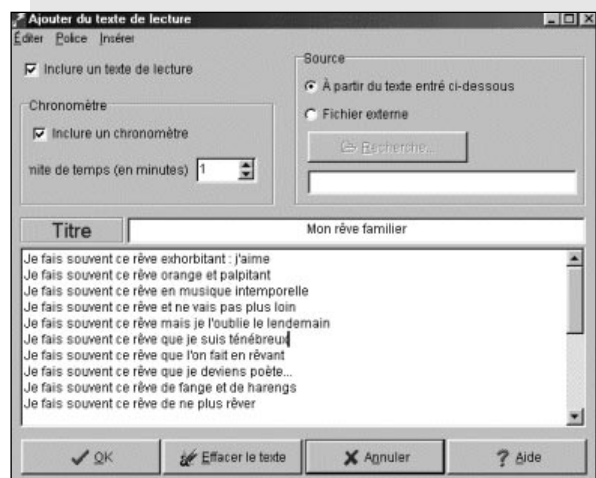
Ajouter du texte de lecture

Éditer Police Insérer

Inclure un texte de lecture

Chronomètre

Inclure un chronomètre

mite de temps (en minutes) 1

Source

À partir du texte entré ci-dessous

Fichier externe

Recherche...

Titre

Mon rêve familier

Je fais souvent ce rêve exhorbitant : j'aime
Je fais souvent ce rêve orange et palpitant
Je fais souvent ce rêve en musique intemporelle
Je fais souvent ce rêve et ne vais pas plus loin
Je fais souvent ce rêve mais je l'oublie le lendemain
Je fais souvent ce rêve que je suis ténébreux
Je fais souvent ce rêve que l'on fait en rêvant
Je fais souvent ce rêve que je deviens poète...
Je fais souvent ce rêve de fange et de harengs
Je fais souvent ce rêve de ne plus rêver

OK

Effacer le texte

Annuler

Aide